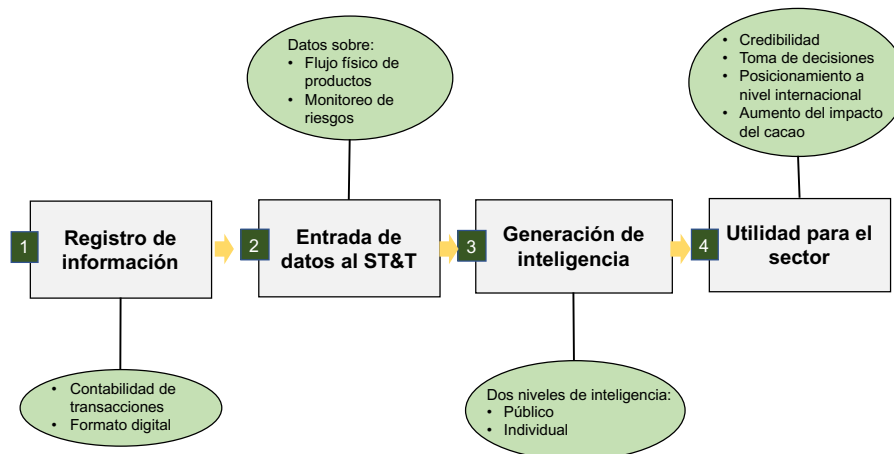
Datos sobre:
• Flujo físico de productos
• Monitoreo de riesgos

• Credibilidad
• Toma de decisiones
• Posicionamiento a nivel internacional
• Aumento del impacto del cacao

1 Registro de información

2 Entrada de datos al ST&T

3 Generación de inteligencia

4 Utilidad para el sector

• Contabilidad de transacciones
• Formato digital

Dos niveles de inteligencia:
• Público
• Individual